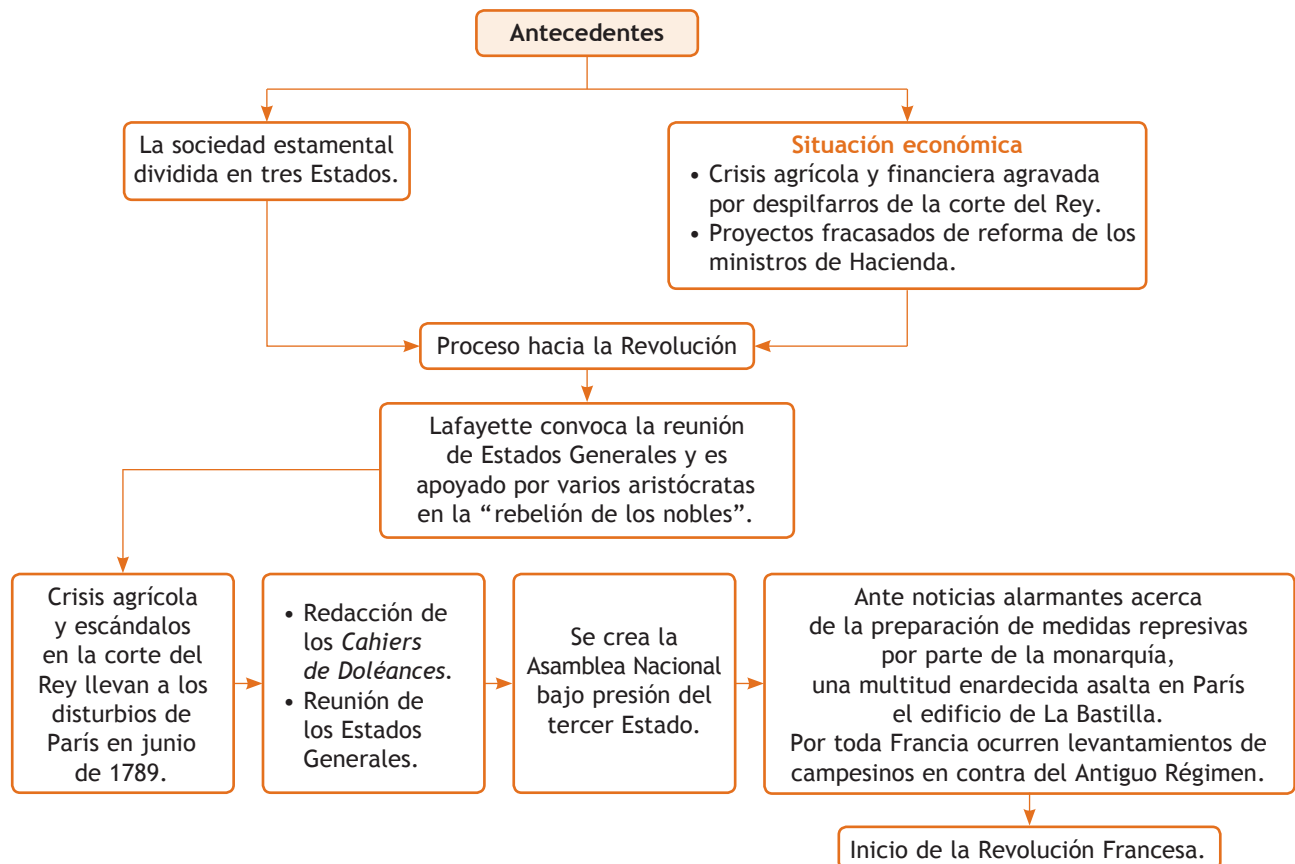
Antecedentes

La sociedad estamental dividida en tres Estados.

Situación económica
• Crisis agrícola y financiera agravada por despilfarros de la corte del Rey.
• Proyectos fracasados de reforma de los ministros de Hacienda.

Proceso hacia la Revolución

Lafayette convoca la reunión de Estados Generales y es apoyado por varios aristócratas en la "rebelión de los nobles".

Crisis agrícola y escándalos en la corte del Rey llevan a los disturbios de París en junio de 1789.

• Redacción de los *Cahiers de Doléances*.
• Reunión de los Estados Generales.

Se crea la Asamblea Nacional bajo presión del tercer Estado.

Ante noticias alarmantes acerca de la preparación de medidas represivas por parte de la monarquía, una multitud enardecida asalta en París el edificio de La Bastilla.
Por toda Francia ocurren levantamientos de campesinos en contra del Antiguo Régimen.

Inicio de la Revolución Francesa.